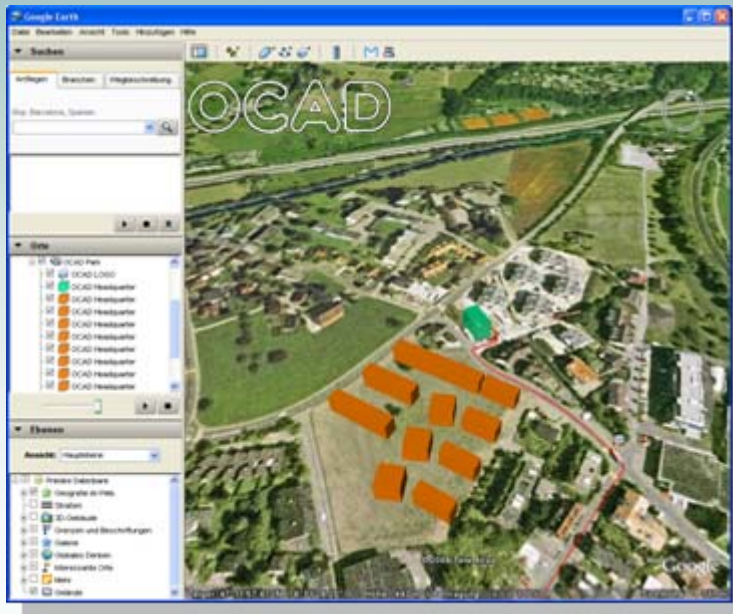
Google Earth

Datei Bearbeiten Ansicht Tools Hinzufügen Hilfe

Suchen

Anfliegen Branchen Wegbeschreibung

Orte

OCAD Park

OCAD LOGO

OCAD Headquarter

OCAD Headquarter

OCAD Headquarter

OCAD Headquarter

OCAD Headquarter

OCAD Headquarter

OCAD Headquarter

OCAD Headquarter

OCAD Headquarter

OCAD Headquarter

OCAD Headquarter

Ebenen

Ansicht: Hauptebene

Primäre Datenbank

Geografie im Web

Straßen

3D-Gebäude

Grenzen und Beschriftungen

Galerie

Globales Denken

Interessante Orte

Mehr

Gelände

OCAD

Google